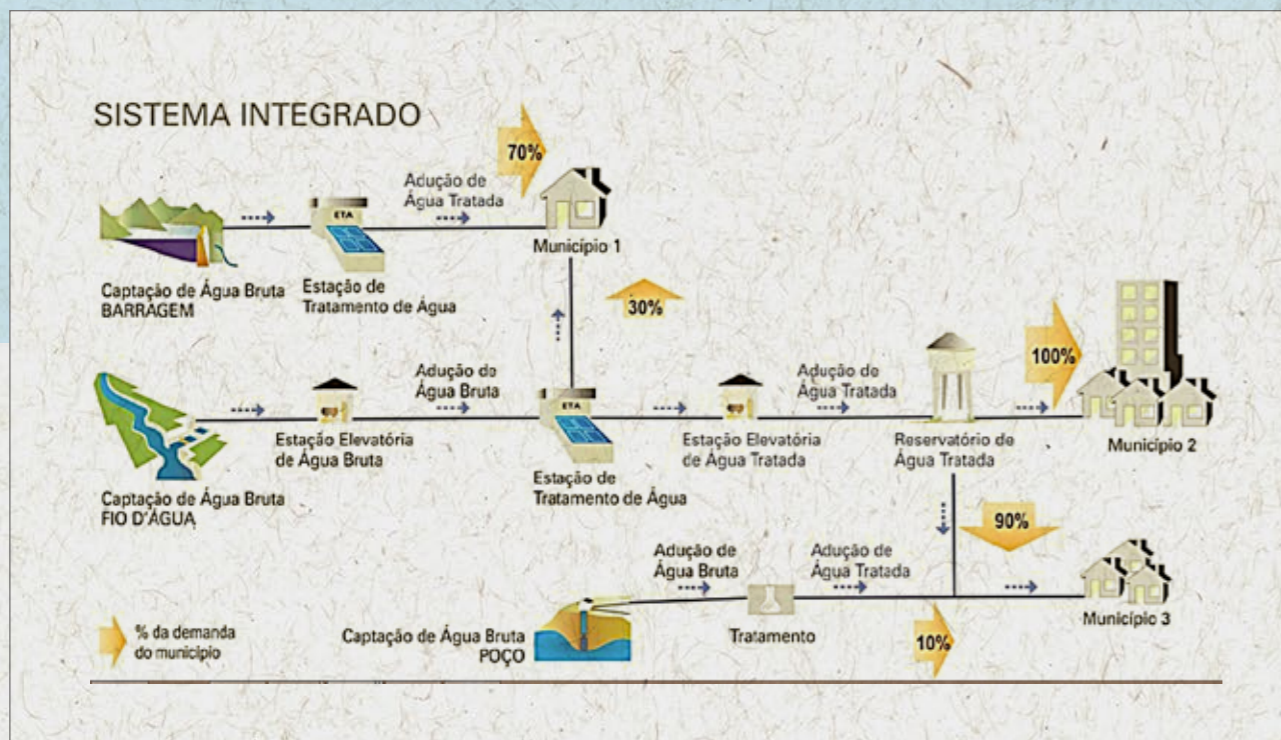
SISTEMA INTEGRADO

70%

Adução de Água Tratada

ETA

Município 1

Captação de Água Bruta BARRAGEM

Estação de Tratamento de Água

30%

Adução de Água Bruta

Adução de Água Tratada

100%

ETA

Captação de Água Bruta FIO D'ÁGUA

Estação Elevatória de Água Bruta

Estação de Tratamento de Água

Estação Elevatória de Água Tratada

Reservatório de Água Tratada

Município 2

90%

Adução de Água Bruta

Adução de Água Tratada

Município 3

% da demanda do município

Captação de Água Bruta POÇO

Tratamento

10%